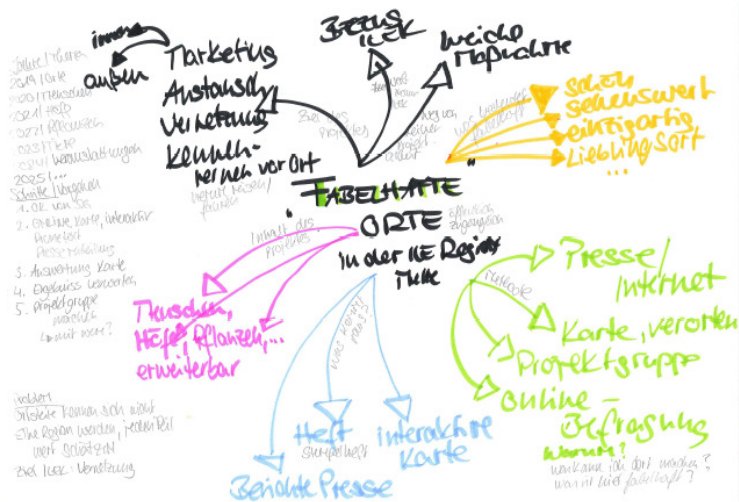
„FABELHAFTE"
ORTE
in der ILE Region Mitte

innen
außen
Marketing
Austausch
Vernetzung
kennenlernen vor Ort
Ziel des Projektes
Netzwerk Region fördern

Zeitrahmen:
2019 / Orte
2020 / Recherche
2021 Heft
2021 Präsentation
2023 / Karte
2024 / Veranstaltungen
2025 ...

Schritte / Vorgehen
1. OK von OB
2. Online Karte, interaktiv Heft Presseveröffentlichung
3. Auswertung Karte
4. Ergebnisse verorten
5. Projektgruppe
Warum wer?

Inhalt des Projektes
Tauschen, Helfen, Pflanzen, ... erweiterbar

Was kommt raus?
Heft sammelbar
interaktive Karte
Berichte Presse

Ziele ILEK
weiche Maßnahme

Was bedeutet „fabelhafte Orte"
schön
sehenswert
einzigartig
Lieblingsort
...

Öffentlich zugänglich

Methode
Presse / Internet
Karte, verorten
Projektgruppe
Online-Befragung
warum?
Wer kann ich dort machen?
Wo ist mir was bekannt?

Wer?
Gewerbe können sich aktiv ihre Region werden, jeder Teil wert schätzen
Ziel ILEK: Vernetzung